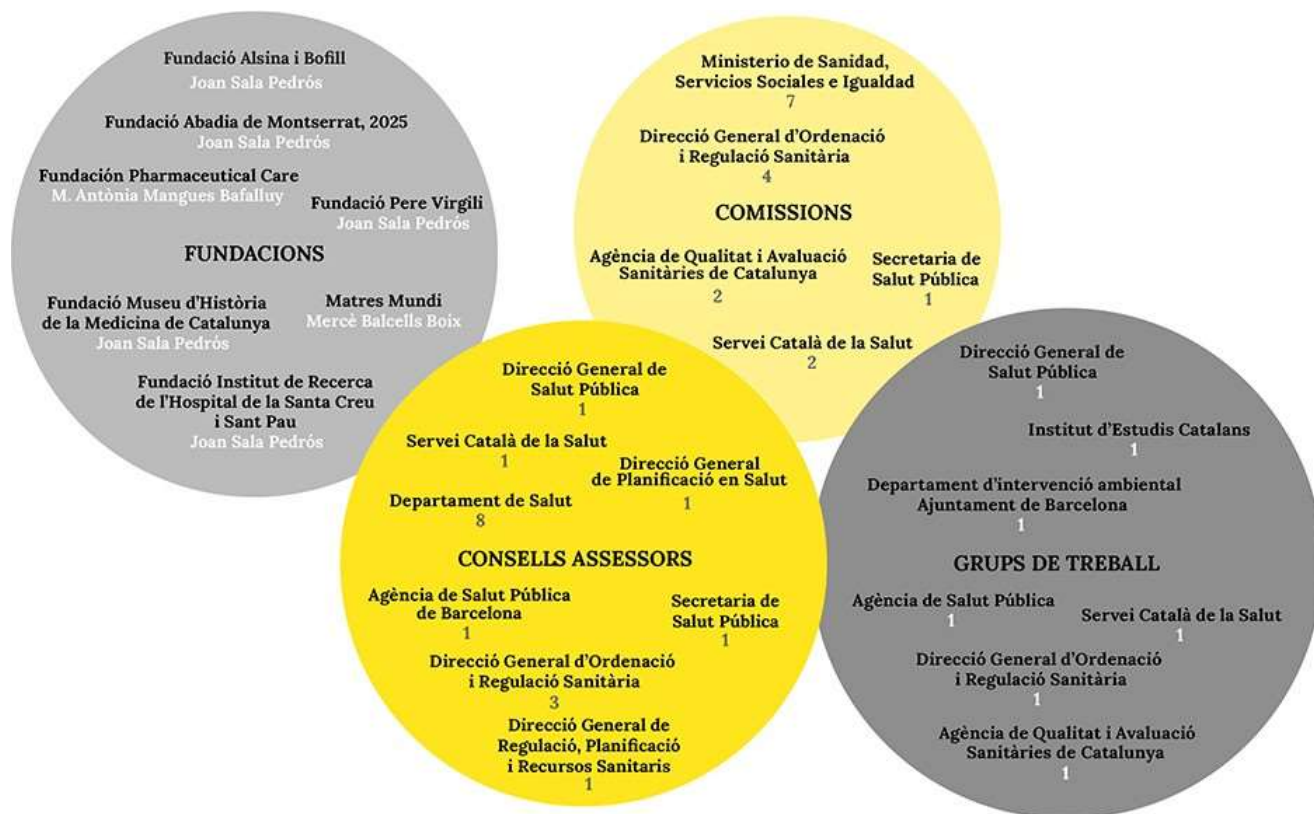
Fundació Alsina i Bofill
Joan Sala Pedrós

Fundació Abadia de Montserrat, 2025
Joan Sala Pedrós

Fundación Pharmaceutical Care
M. Antònia Mangues Bafalluy

Fundació Pere Virgili
Joan Sala Pedrós

FUNDACIONS

Fundació Museu d'Història de la Medicina de Catalunya
Joan Sala Pedrós

Matres Mundi
Mercè Balcells Boix

Fundació Institut de Recerca de l'Hospital de la Santa Creu i Sant Pau
Joan Sala Pedrós

Ministerio de Sanidad, Servicios Sociales e Igualdad
7

Direcció General d'Ordenació i Regulació Sanitària
4

COMISSIONS

Agència de Qualitat i Avaluació Sanitàries de Catalunya
2

Secretaria de Salut Pública
1

Servei Català de la Salut
2

Direcció General de Salut Pública
1

Servei Català de la Salut
1

Direcció General de Planificació en Salut
1

Departament de Salut
8

CONSELLS ASSESSORS

Agència de Salut Pública de Barcelona
1

Secretaria de Salut Pública
1

Direcció General d'Ordenació i Regulació Sanitària
3

Direcció General de Regulació, Planificació i Recursos Sanitaris
1

Direcció General de Salut Pública
1

Institut d'Estudis Catalans
1

Departament d'intervenció ambiental Ajuntament de Barcelona
1

GRUPS DE TREBALL

Agència de Salut Pública
1

Servei Català de la Salut
1

Direcció General d'Ordenació i Regulació Sanitària
1

Agència de Qualitat i Avaluació Sanitàries de Catalunya
1